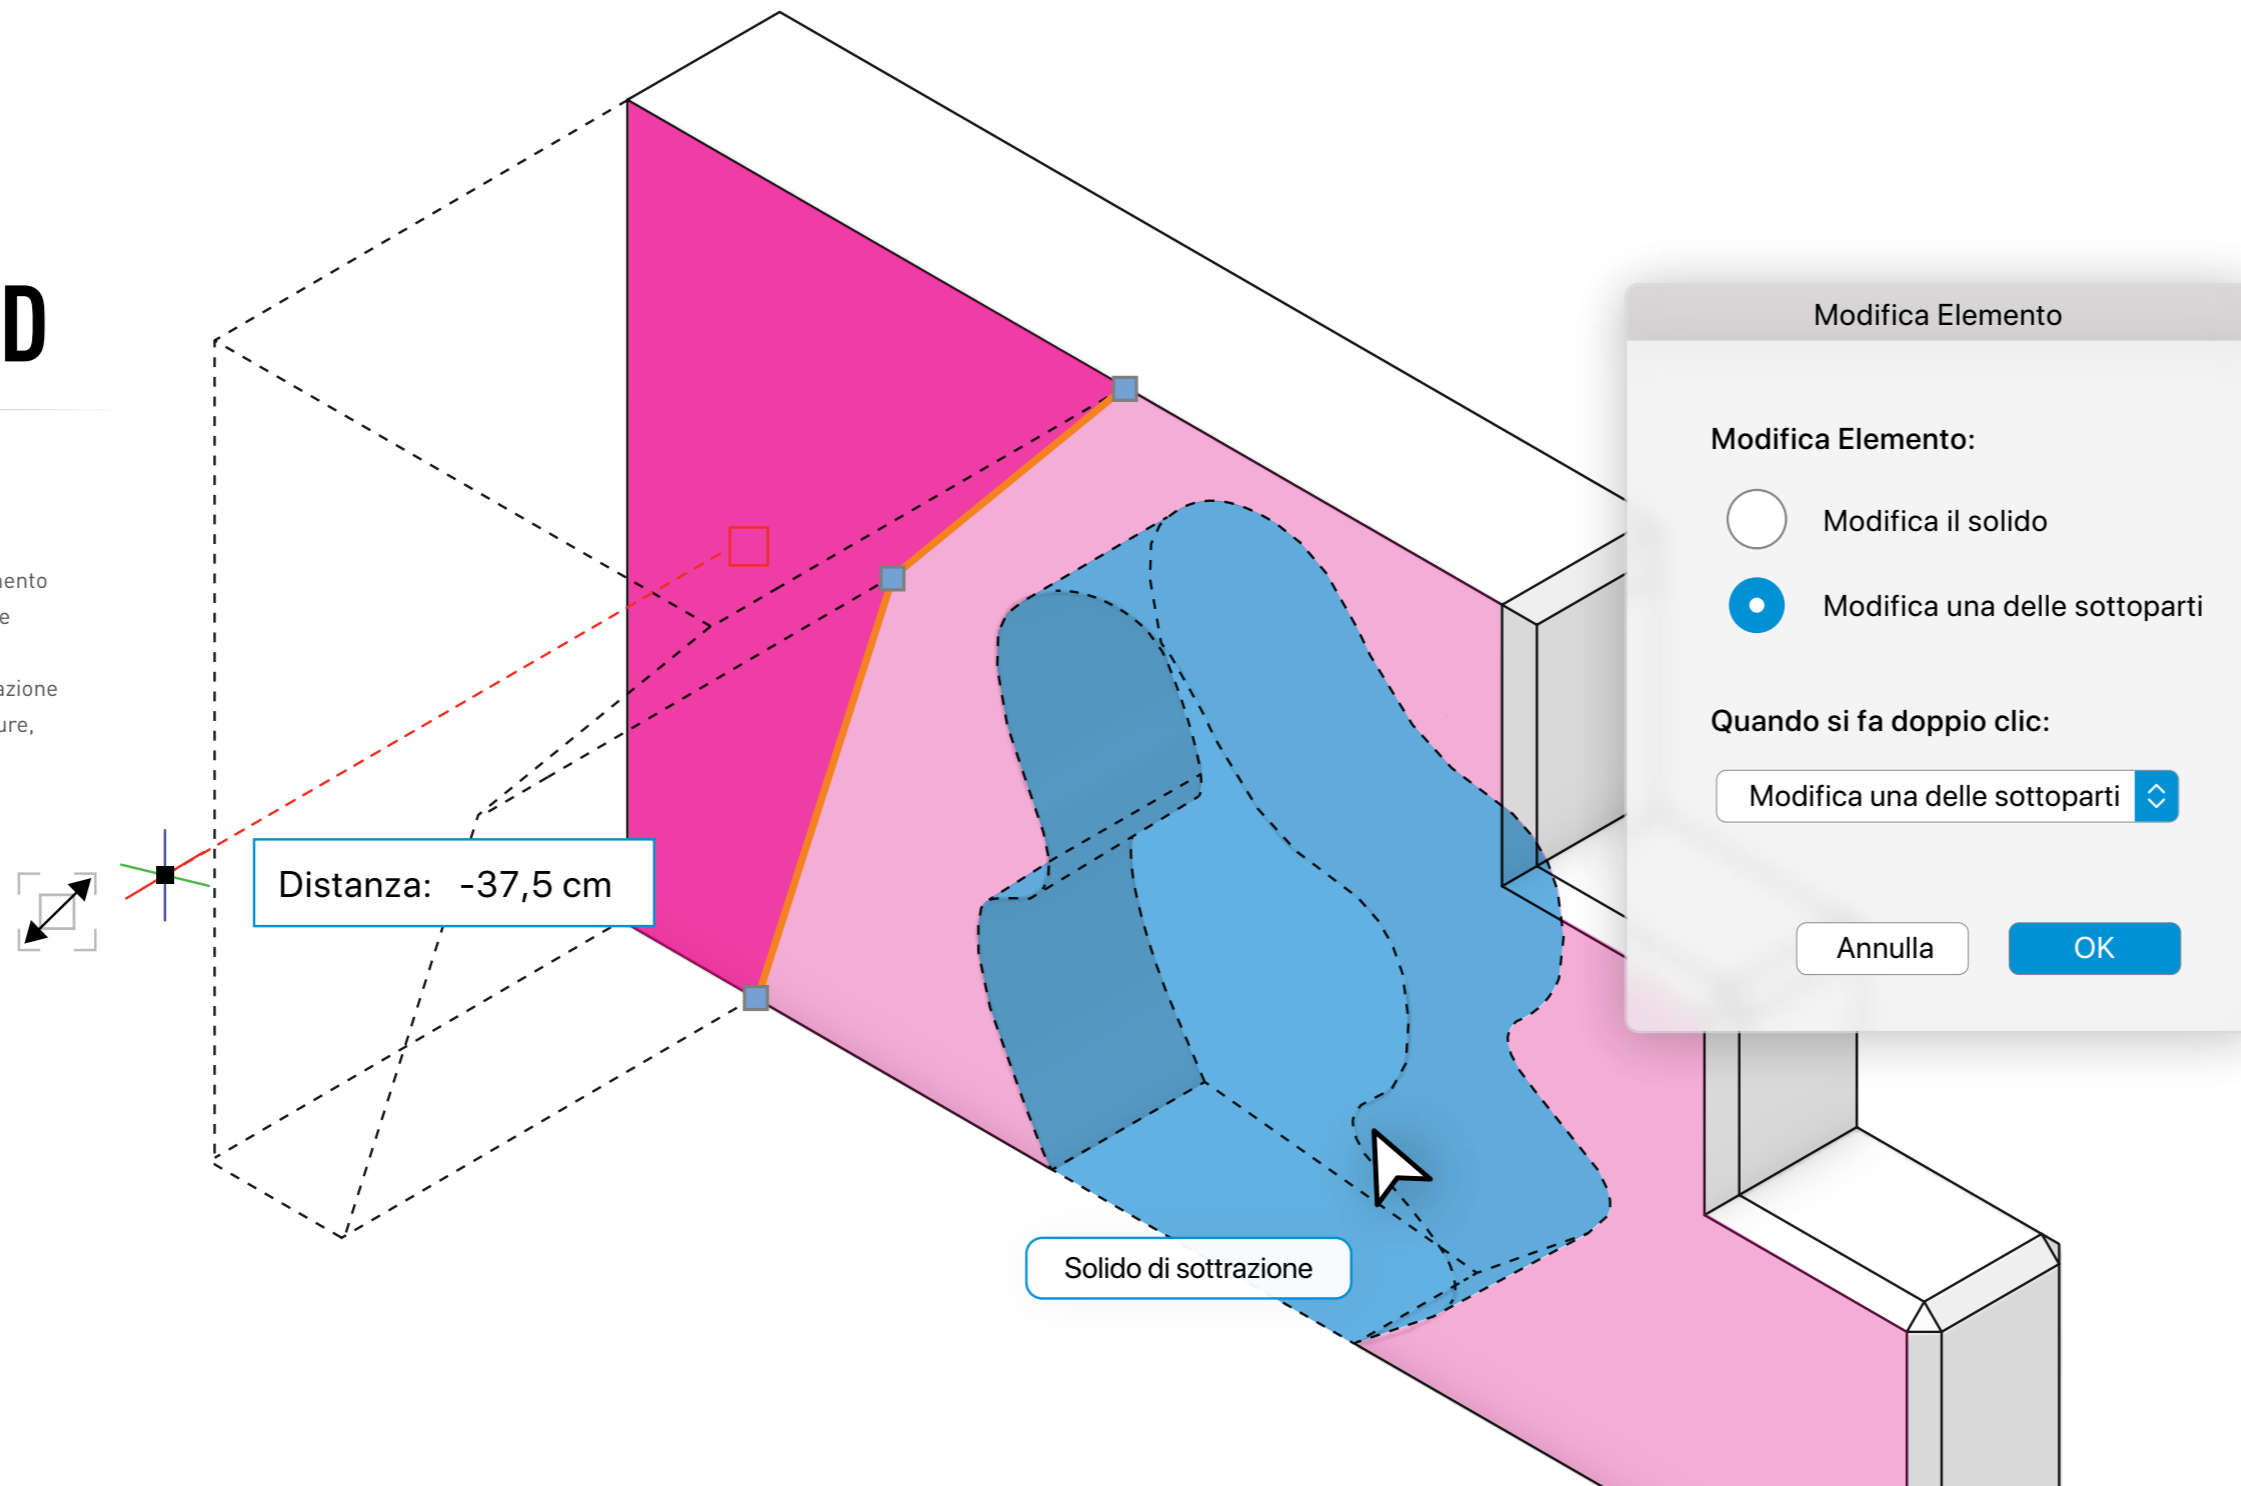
D

nento
e

azione
ure,

Distanza: -37,5 cm

Solido di sottrazione

Modifica Elemento

Modifica Elemento:

Modifica il solido

Modifica una delle sottoparti

Quando si fa doppio clic:

Modifica una delle sottoparti

Annulla

OK